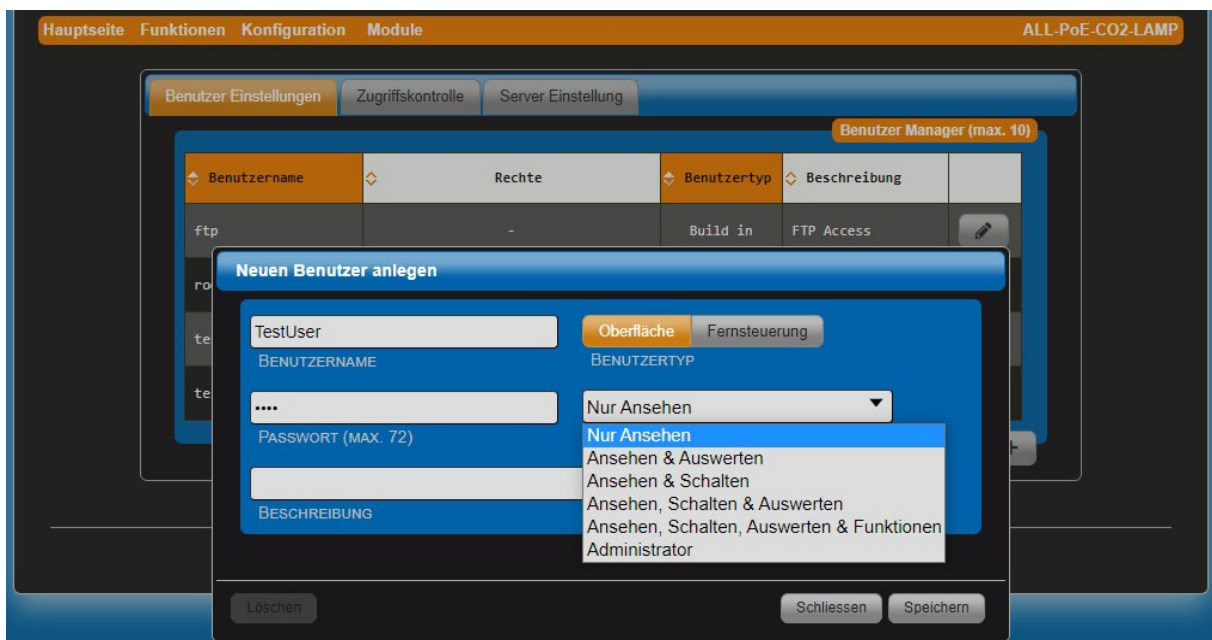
Hauptseite Funktionen Konfiguration Module ALL-PoE-CO2-LAMP

Benutzer Einstellungen Zugriffskontrolle Server Einstellung

Benutzer Manager (max. 10)

| Benutzername | Rechte | Benutzertyp | Beschreibung | |
|---|---|---|---|---|
| ftp | - | Build in | FTP Access | |
| ro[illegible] | | | | |
| te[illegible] | | | | |
| te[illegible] | | | | |

Neuen Benutzer anlegen

TestUser
BENUTZERNAME

Oberfläche Fernsteuerung
BENUTZERTYP

••••
PASSWORT (MAX. 72)

Nur Ansehen
Nur Ansehen
Ansehen & Auswerten
Ansehen & Schalten
Ansehen, Schalten & Auswerten
Ansehen, Schalten, Auswerten & Funktionen
Administrator

BESCHREIBUNG

Löschen Schliessen Speichern